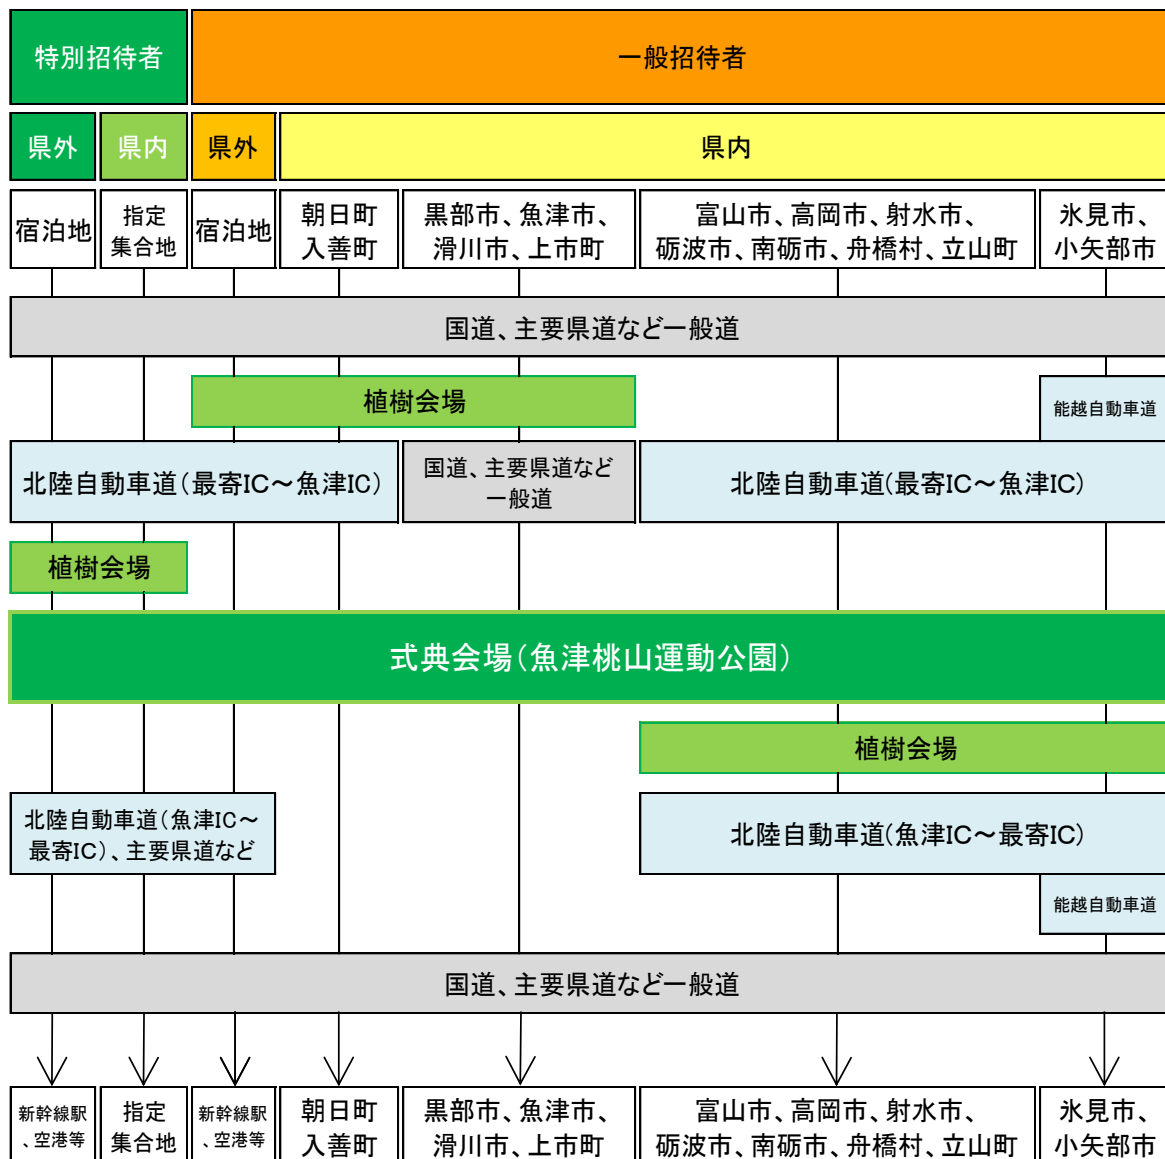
特別招待者

一般招待者

県外

県内

県外

県内

宿泊地

指定集合地

宿泊地

朝日町入善町

黒部市、魚津市、滑川市、上市町

富山市、高岡市、射水市、砺波市、南砺市、舟橋村、立山町

氷見市、小矢部市

国道、主要県道など一般道

植樹会場

能越自動車道

北陸自動車道（最寄IC～魚津IC）

国道、主要県道など一般道

北陸自動車道（最寄IC～魚津IC）

植樹会場

式典会場（魚津桃山運動公園）

植樹会場

北陸自動車道（魚津IC～最寄IC）、主要県道など

北陸自動車道（魚津IC～最寄IC）

能越自動車道

国道、主要県道など一般道

新幹線駅、空港等

指定集合地

新幹線駅、空港等

朝日町入善町

黒部市、魚津市、滑川市、上市町

富山市、高岡市、射水市、砺波市、南砺市、舟橋村、立山町

氷見市、小矢部市